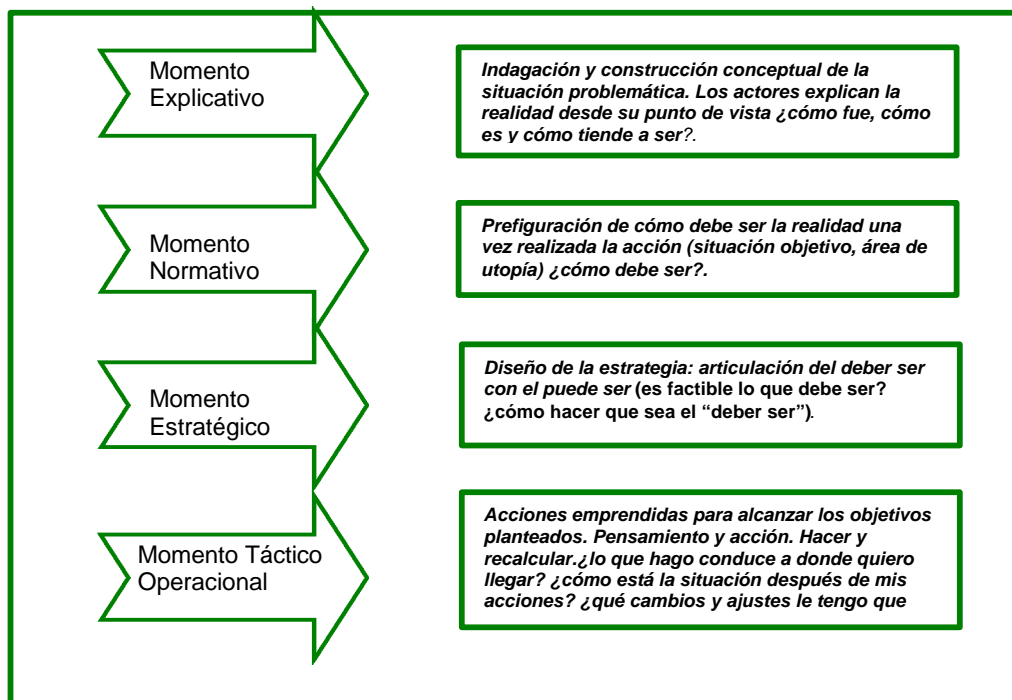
Momento Explicativo

Indagación y construcción conceptual de la situación problemática. Los actores explican la realidad desde su punto de vista ¿cómo fue, cómo es y cómo tiende a ser?.

Momento Normativo

Prefiguración de cómo debe ser la realidad una vez realizada la acción (situación objetivo, área de utopía) ¿cómo debe ser?.

Momento Estratégico

Diseño de la estrategia: articulación del deber ser con el puede ser (es factible lo que debe ser? ¿cómo hacer que sea el "deber ser").

Momento Táctico Operacional

Acciones emprendidas para alcanzar los objetivos planteados. Pensamiento y acción. Hacer y recalcular.¿lo que hago conduce a donde quiero llegar? ¿cómo está la situación después de mis acciones? ¿qué cambios y ajustes le tengo que